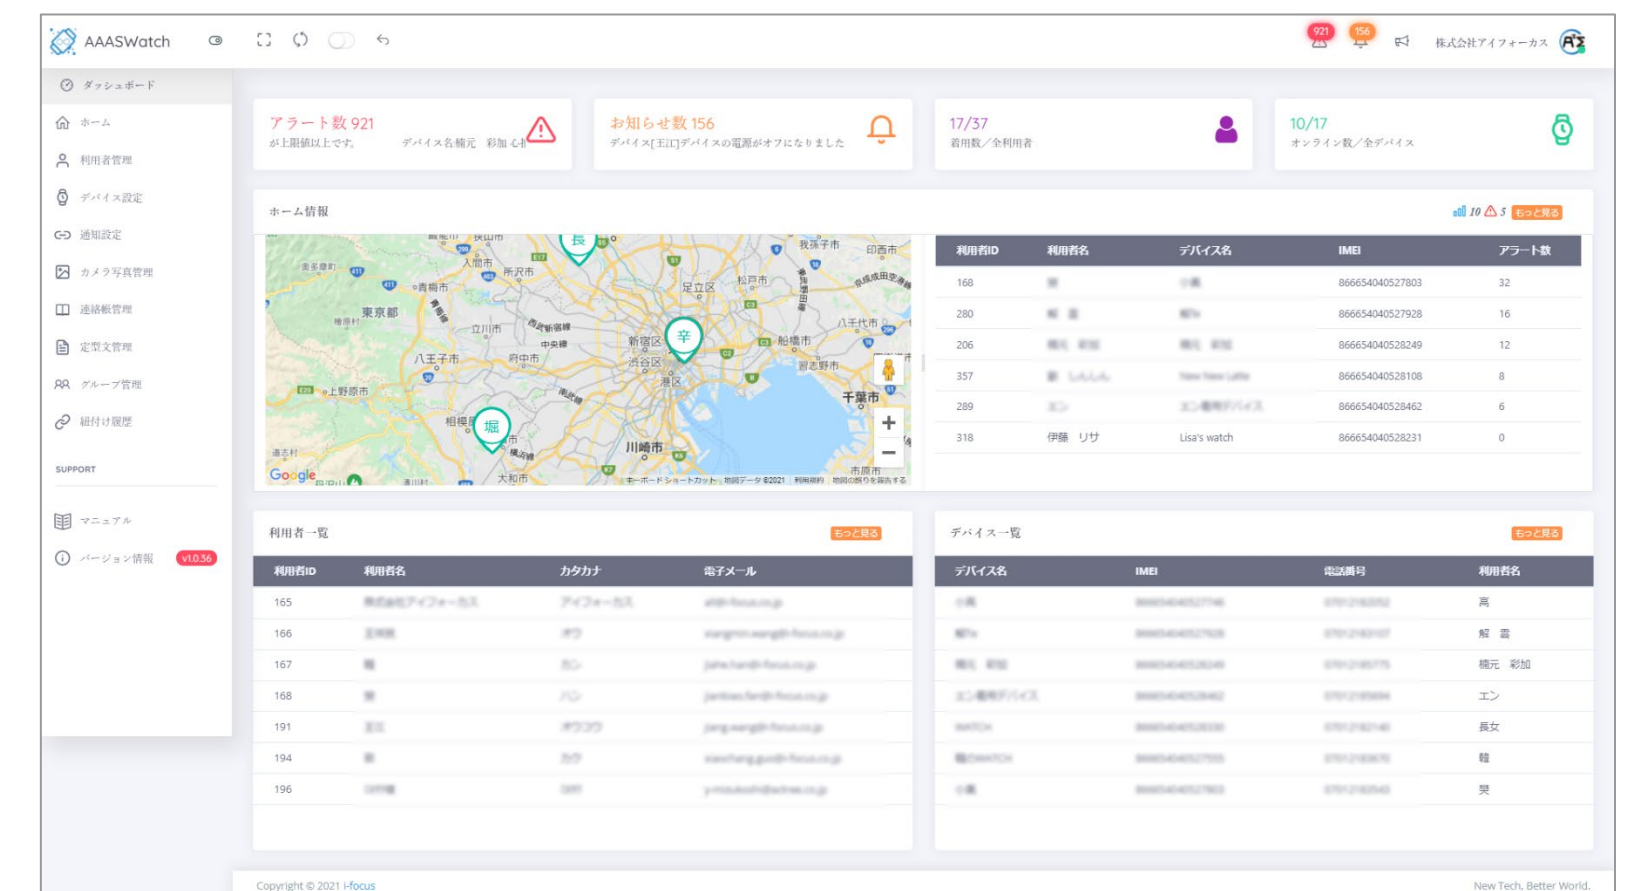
AAASWatch

921 156 株式会社アイフォーカス

ダッシュボード
ホーム
利用者管理
デバイス設定
通知設定
カメラ写真管理
連絡帳管理
定型文管理
グループ管理
紐付け履歴

SUPPORT

マニュアル
バージョン情報 v1.0.36

アラート数 921
が上限値以上です。 デバイス名楠元 彩加 心拍

お知らせ数 156
デバイス[王江]デバイスの電源がオフになりました

17/37
着用数／全利用者

10/17
オンライン数／全デバイス

ホーム情報

10 5 もっと見る

東京都 八王子市 立川市 府中市 新宿区 渋谷区 港区 足立区 松戸市 船橋市 八千代市 習志野市 千葉市 川崎市 相模原市 所沢市 入間市 青梅市 上野原市 我孫子市 印西市 大和市 市原市

Google キーボードショートカット 地図データ ©2021 利用規約 地図の誤りを報告する

| 利用者ID | 利用者名 | デバイス名 | IMEI | アラート数 |
|---|---|---|---|---|
| 168 | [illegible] | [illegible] | 866654040527803 | 32 |
| 280 | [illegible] | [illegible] | 866654040527928 | 16 |
| 206 | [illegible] | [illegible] | 866654040528249 | 12 |
| 357 | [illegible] | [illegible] | 866654040528108 | 8 |
| 289 | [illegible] | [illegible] | 866654040528462 | 6 |
| 318 | 伊藤 リサ | Lisa's watch | 866654040528231 | 0 |

利用者一覧 もっと見る

| 利用者ID | 利用者名 | カタカナ | 電子メール |
|---|---|---|---|
| 165 | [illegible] | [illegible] | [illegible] |
| 166 | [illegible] | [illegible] | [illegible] |
| 167 | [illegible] | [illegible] | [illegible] |
| 168 | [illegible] | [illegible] | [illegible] |
| 191 | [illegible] | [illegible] | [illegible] |
| 194 | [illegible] | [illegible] | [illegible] |
| 196 | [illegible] | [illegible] | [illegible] |

デバイス一覧 もっと見る

| デバイス名 | IMEI | 電話番号 | 利用者名 |
|---|---|---|---|
| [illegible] | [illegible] | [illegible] | 高 |
| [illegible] | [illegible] | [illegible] | 解 蕾 |
| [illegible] | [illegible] | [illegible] | 楠元 彩加 |
| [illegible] | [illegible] | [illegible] | エン |
| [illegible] | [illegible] | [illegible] | 長女 |
| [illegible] | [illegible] | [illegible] | 韓 |
| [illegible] | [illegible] | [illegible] | 樊 |

Copyright © 2021 i-focus
New Tech. Better World.